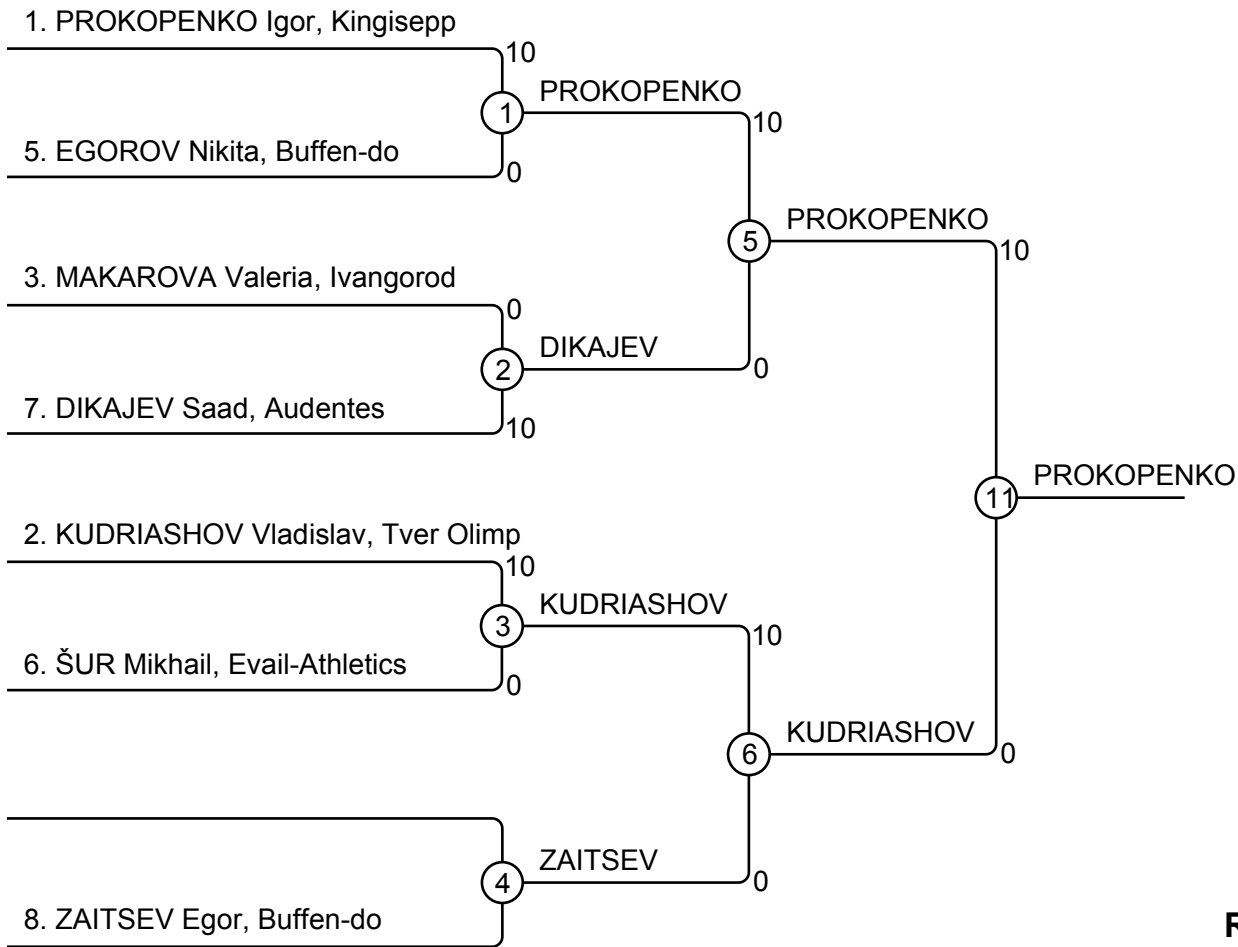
1. PROKOPENKO Igor, Kingisepp
10
1
PROKOPENKO
10
5. EGOROV Nikita, Buffen-do
0
5
PROKOPENKO
10
3. MAKAROVA Valeria, Ivangorod
0
DIKAJEV
2
0
7. DIKAJEV Saad, Audentes
10
11
PROKOPENKO
2. KUDRIASHOV Vladislav, Tver Olimp
10
KUDRIASHOV
3
10
6. ŠUR Mikhail, Evail-Athletics
0
KUDRIASHOV
6
0
ZAITSEV
4
0
8. ZAITSEV Egor, Buffen-do
R